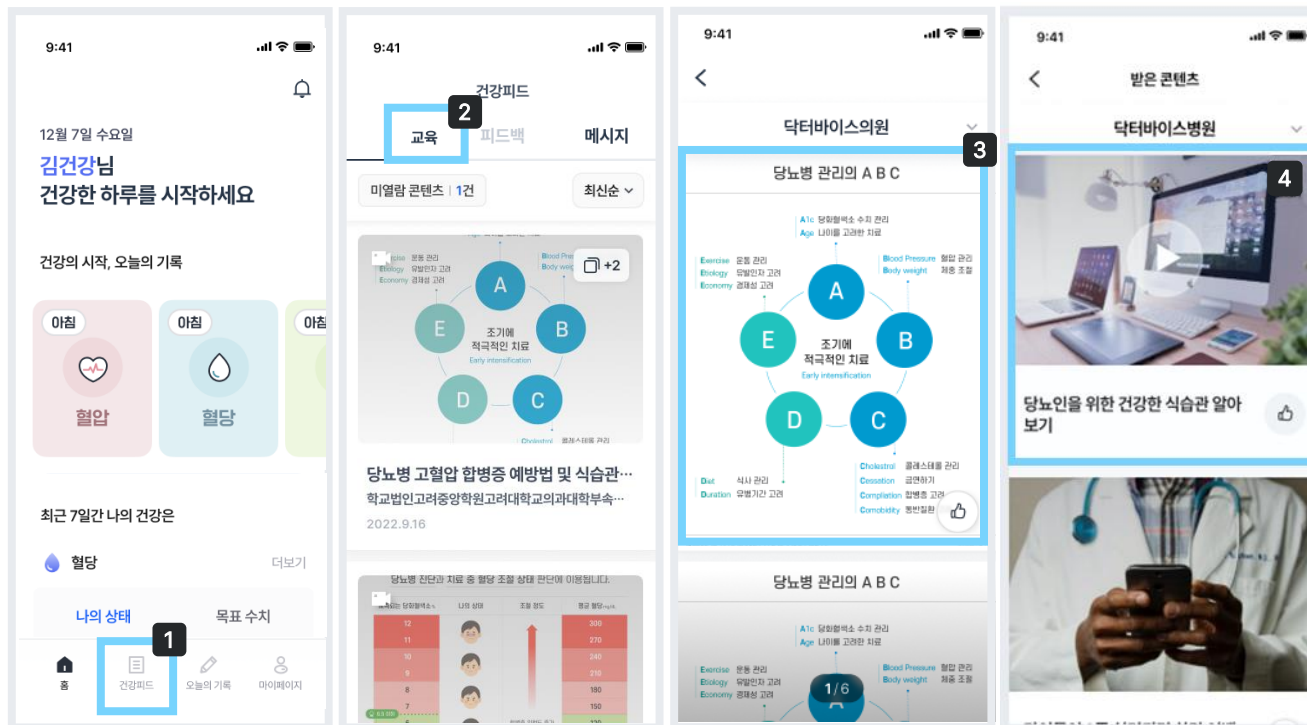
9:41

12월 7일 수요일

김건강님
건강한 하루를 시작하세요

건강의 시작, 오늘의 기록

아침
혈압

아침
혈당

아침

최근 7일간 나의 건강은

혈당 더보기

나의 상태 목표 수치

홈 건강피드 오늘의 기록 마이페이지

1

9:41

건강피드

2

교육 피드백 메시지

미열람 콘텐츠 | 1건 최신순

+2

A B C D E
조기에 적극적인 치료
Early intensification

당뇨병 고혈압 합병증 예방법 및 식습관…
학교법인고려중앙학원고려대학교의과대학부속…
2022.9.16

당뇨병 진단과 치료 중 혈당 조절 상태 판단에 이용됩니다.

9:41

닥터바이스의원

3

당뇨병 관리의 A B C

A1c 당화혈색소 수치 관리
Age 나이를 고려한 치료
Exercise 운동 관리
Etiology 유발인자 고려
Economy 경제성 고려
Blood Pressure 혈압 관리
Body weight 체중 조절
A B C D E
조기에 적극적인 치료
Early intensification
Diet 식사 관리
Duration 유병기간 고려
Cholestrol 콜레스테롤 관리
Cessation 금연하기
Compliation 합병증 고려
Comobidity 동반질환

당뇨병 관리의 A B C

A1c 당화혈색소 수치 관리
Age 나이를 고려한 치료
Exercise 운동 관리
Etiology 유발인자 고려
Economy 경제성 고려
Blood Pressure 혈압 관리
Body weight 체중 조절

1/6

9:41

받은 콘텐츠

닥터바이스병원

4

당뇨인을 위한 건강한 식습관 알아보기